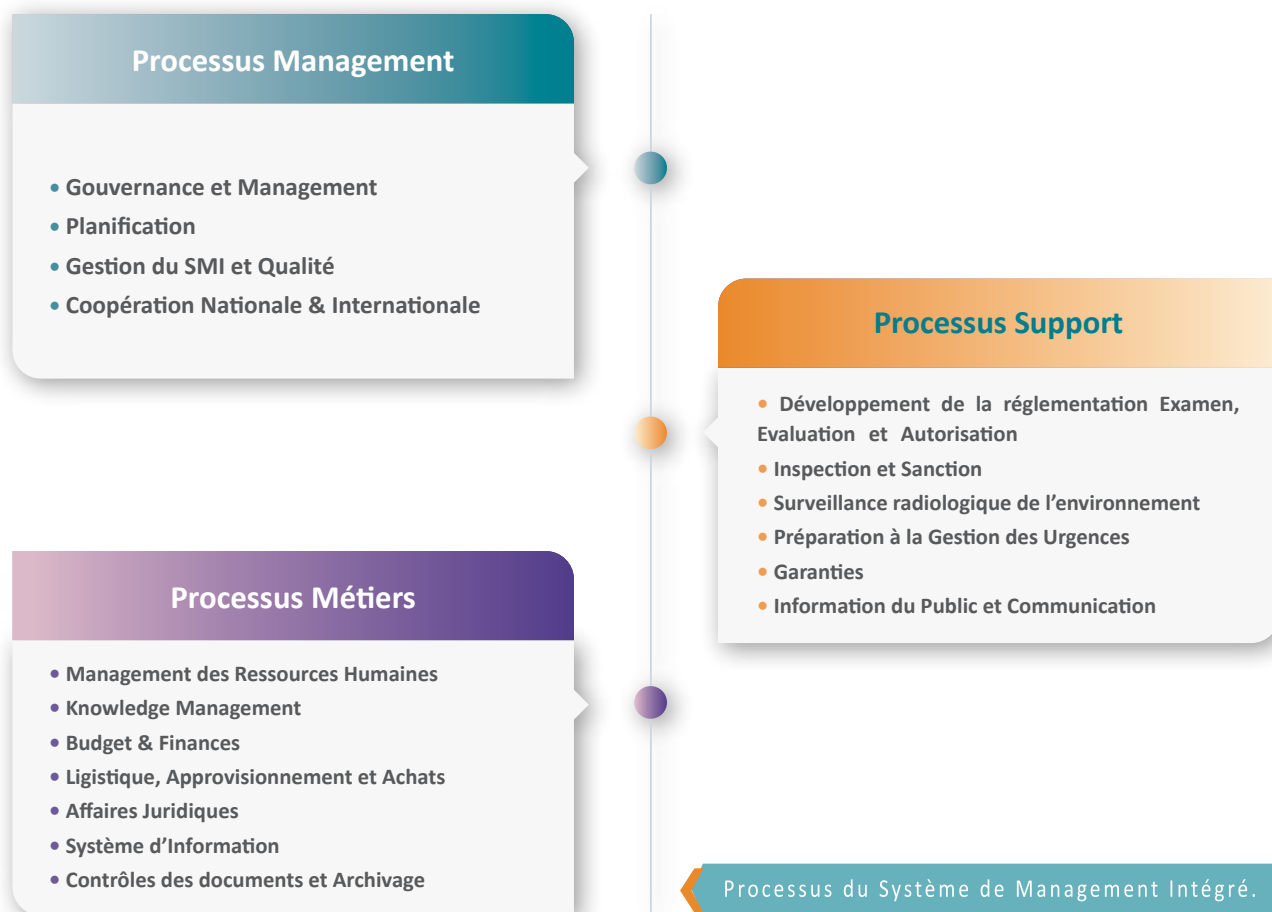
Processus Management

• Gouvernance et Management
• Planification
• Gestion du SMI et Qualité
• Coopération Nationale & Internationale

Processus Support

• Développement de la réglementation Examen, Evaluation et Autorisation
• Inspection et Sanction
• Surveillance radiologique de l'environnement
• Préparation à la Gestion des Urgences
• Garanties
• Information du Public et Communication

Processus Métiers

• Management des Ressources Humaines
• Knowledge Management
• Budget & Finances
• Ligistique, Approvisionnement et Achats
• Affaires Juridiques
• Système d'Information
• Contrôles des documents et Archivage

Processus du Système de Management Intégré.